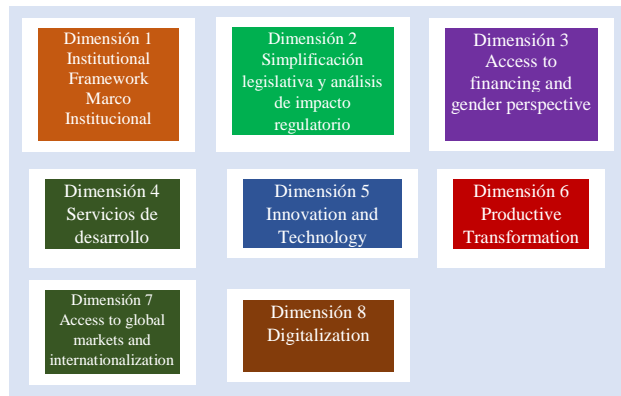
Dimensión 1
Institutional Framework
Marco Institucional

Dimensión 2
Simplificación legislativa y análisis de impacto regulatorio

Dimensión 3
Access to financing and gender perspective

Dimensión 4
Servicios de desarrollo

Dimensión 5
Innovation and Technology

Dimensión 6
Productive Transformation

Dimensión 7
Access to global markets and internationalization

Dimensión 8
Digitalization